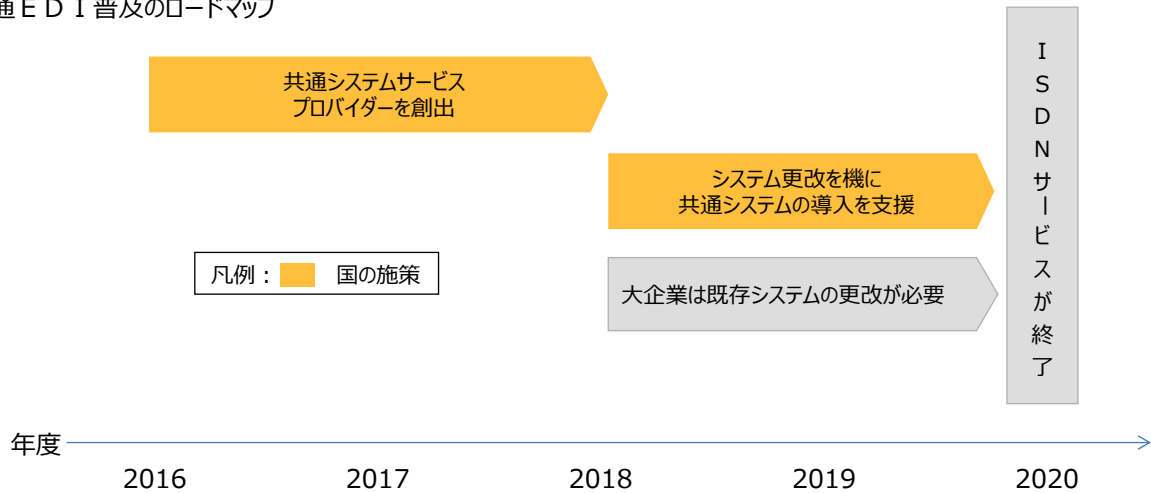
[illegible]通ＥＤＩ普及のロードマップ

共通システムサービスプロバイダーを創出

システム更改を機に共通システムの導入を支援

凡例： 国の施策

大企業は既存システムの更改が必要

ＩＳＤＮサービスが終了

年度

2016

2017

2018

2019

2020